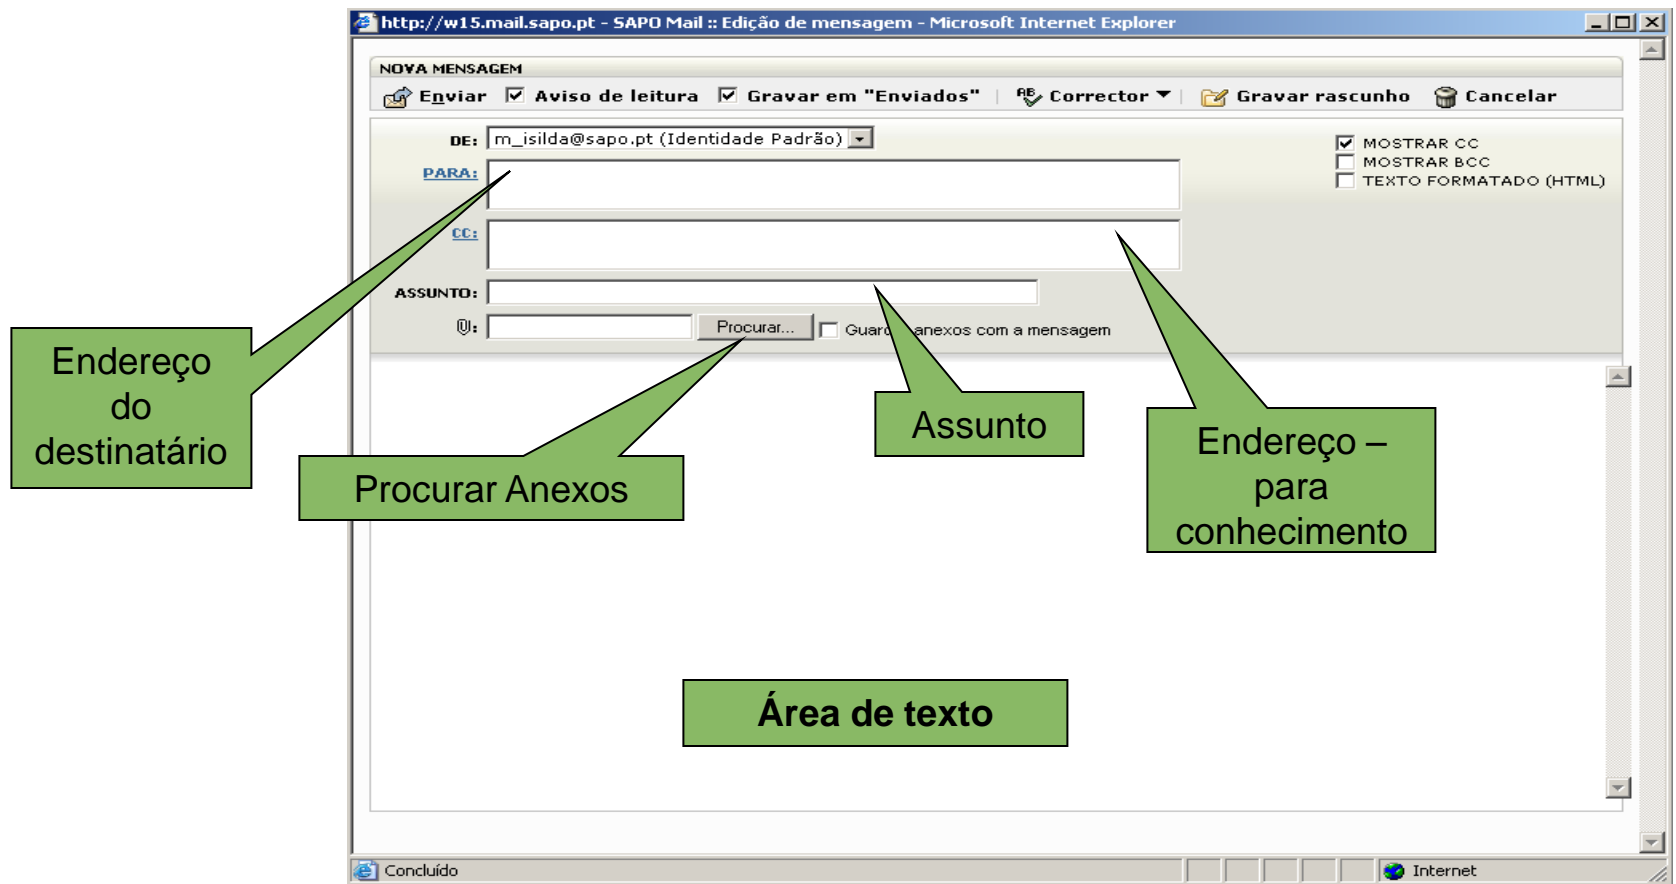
http://w15.mail.sapo.pt - SAPO Mail :: Edição de mensagem - Microsoft Internet Explorer

NOVA MENSAGEM

Enviar ☑ Aviso de leitura ☑ Gravar em "Enviados" | Corrector | Gravar rascunho Cancelar

DE: m_isilda@sapo.pt (Identidade Padrão)

PARA:

CC:

ASSUNTO:

Procurar... Guar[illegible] anexos com a mensagem

☑ MOSTRAR CC
MOSTRAR BCC
TEXTO FORMATADO (HTML)

Endereço do destinatário

Procurar Anexos

Assunto

Endereço – para conhecimento

Área de texto

Concluído

Internet